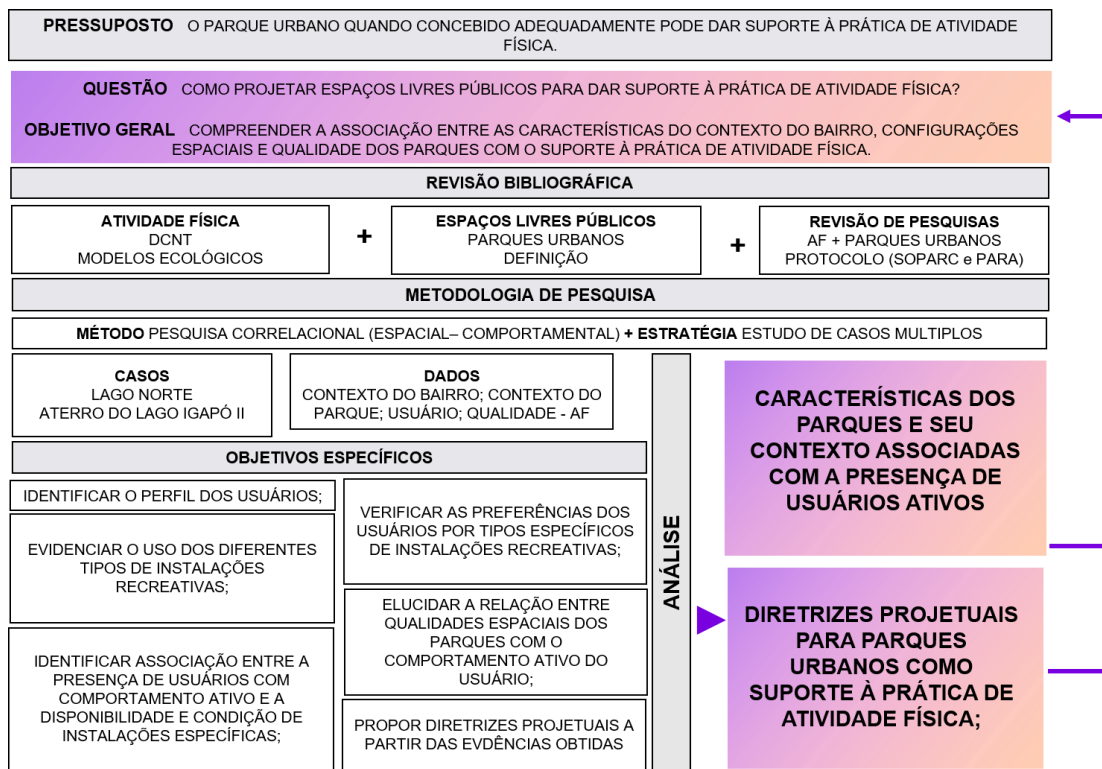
PRESSUPOSTO O PARQUE URBANO QUANDO CONCEBIDO ADEQUADAMENTE PODE DAR SUPORTE À PRÁTICA DE ATIVIDADE FÍSICA.

QUESTÃO COMO PROJETAR ESPAÇOS LIVRES PÚBLICOS PARA DAR SUPORTE À PRÁTICA DE ATIVIDADE FÍSICA?

OBJETIVO GERAL COMPREENDER A ASSOCIAÇÃO ENTRE AS CARACTERÍSTICAS DO CONTEXTO DO BAIRRO, CONFIGURAÇÕES ESPACIAIS E QUALIDADE DOS PARQUES COM O SUPORTE À PRÁTICA DE ATIVIDADE FÍSICA.

REVISÃO BIBLIOGRÁFICA

ATIVIDADE FÍSICA
DCNT
MODELOS ECOLÓGICOS

+

ESPAÇOS LIVRES PÚBLICOS
PARQUES URBANOS
DEFINIÇÃO

+

REVISÃO DE PESQUISAS
AF + PARQUES URBANOS
PROTOCOLO (SOPARC e PARA)

METODOLOGIA DE PESQUISA

MÉTODO PESQUISA CORRELACIONAL (ESPACIAL– COMPORTAMENTAL) + ESTRATÉGIA ESTUDO DE CASOS MULTIPLOS

CASOS
LAGO NORTE
ATERRO DO LAGO IGAPÓ II

DADOS
CONTEXTO DO BAIRRO; CONTEXTO DO PARQUE; USUÁRIO; QUALIDADE - AF

OBJETIVOS ESPECÍFICOS

IDENTIFICAR O PERFIL DOS USUÁRIOS;

EVIDENCIAR O USO DOS DIFERENTES TIPOS DE INSTALAÇÕES RECREATIVAS;

IDENTIFICAR ASSOCIAÇÃO ENTRE A PRESENÇA DE USUÁRIOS COM COMPORTAMENTO ATIVO E A DISPONIBILIDADE E CONDIÇÃO DE INSTALAÇÕES ESPECÍFICAS;

VERIFICAR AS PREFERÊNCIAS DOS USUÁRIOS POR TIPOS ESPECÍFICOS DE INSTALAÇÕES RECREATIVAS;

ELUCIDAR A RELAÇÃO ENTRE QUALIDADES ESPACIAIS DOS PARQUES COM O COMPORTAMENTO ATIVO DO USUÁRIO;

PROPOR DIRETRIZES PROJETUAIS A PARTIR DAS EVDÊNCIAS OBTIDAS

ANÁLISE

CARACTERÍSTICAS DOS PARQUES E SEU CONTEXTO ASSOCIADAS COM A PRESENÇA DE USUÁRIOS ATIVOS

DIRETRIZES PROJETUAIS PARA PARQUES URBANOS COMO SUPORTE À PRÁTICA DE ATIVIDADE FÍSICA;